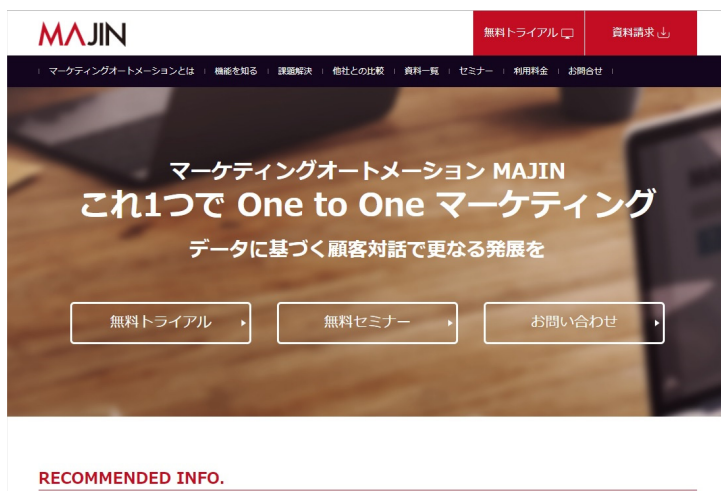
MAJIN

無料トライアル

資料請求

マーケティングオートメーションとは | 機能を知る | 課題解決 | 他社との比較 | 資料一覧 | セミナー | 利用料金 | お問合せ

マーケティングオートメーション MAJIN
これ1つで One to One マーケティング
データに基づく顧客対話で更なる発展を

無料トライアル

無料セミナー

お問い合わせ

RECOMMENDED INFO.